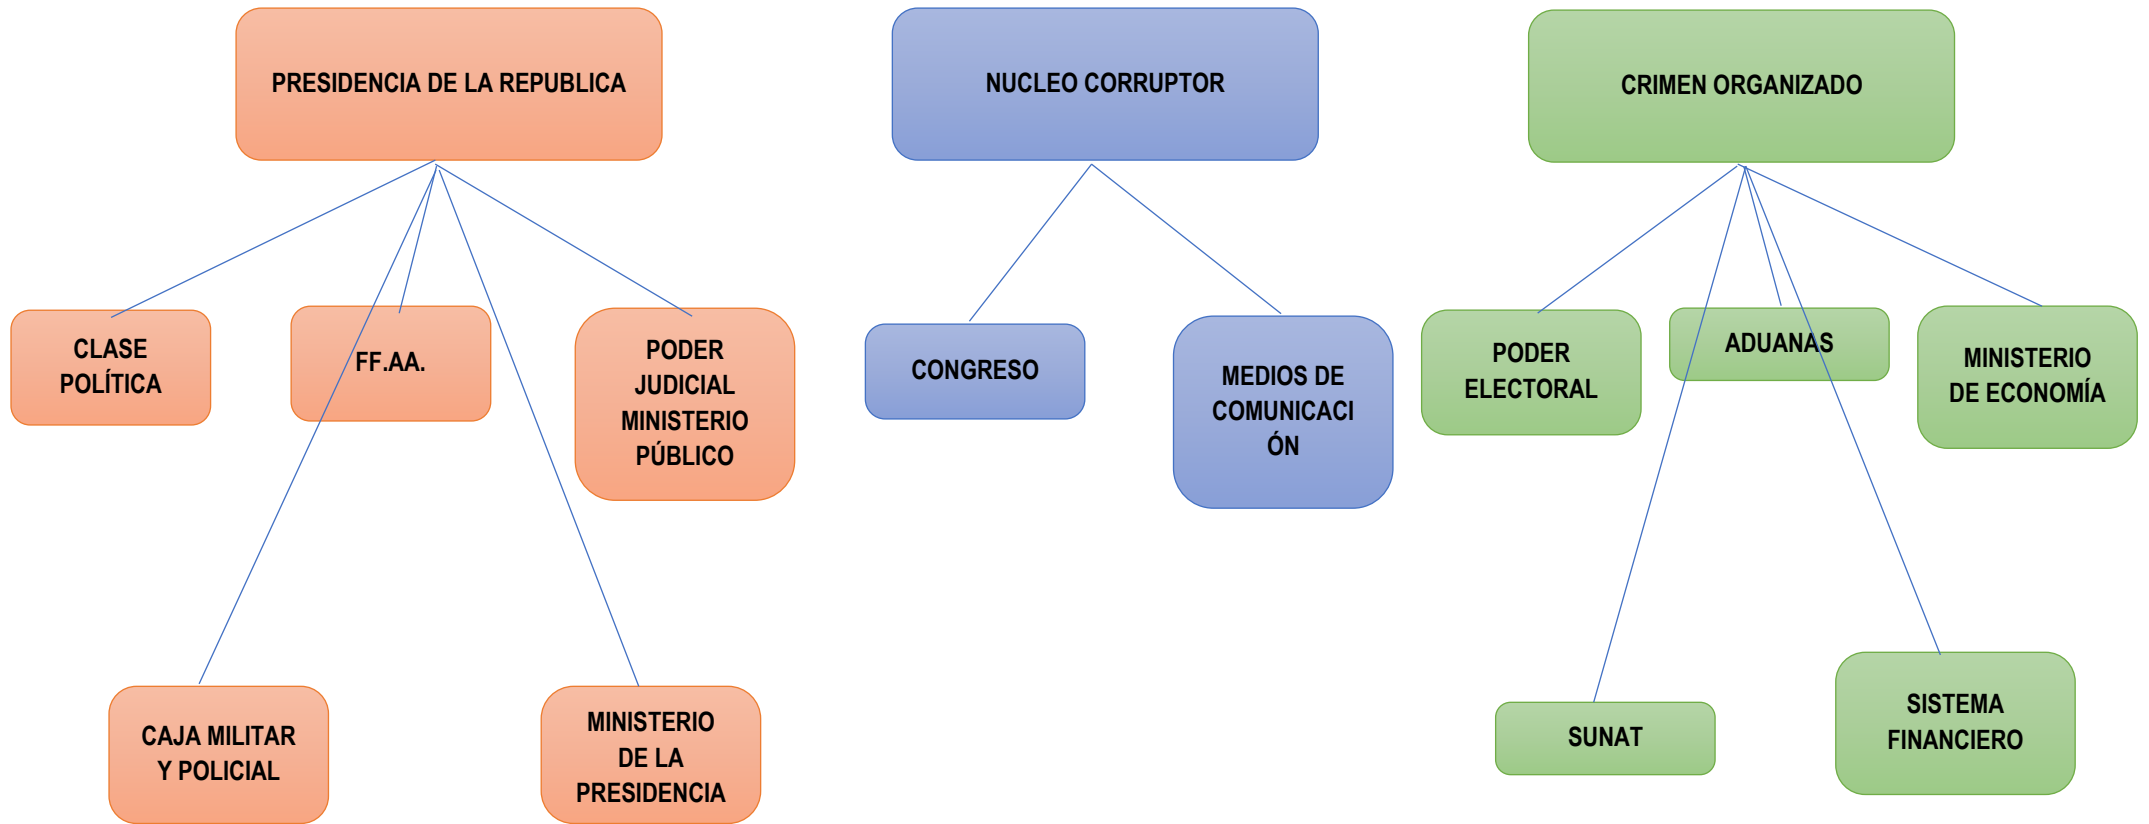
PRESIDENCIA DE LA REPUBLICA

NUCLEO CORRUPTOR

CRIMEN ORGANIZADO

CLASE POLÍTICA

FF.AA.

PODER JUDICIAL MINISTERIO PÚBLICO

CONGRESO

MEDIOS DE COMUNICACIÓN

PODER ELECTORAL

ADUANAS

MINISTERIO DE ECONOMÍA

CAJA MILITAR Y POLICIAL

MINISTERIO DE LA PRESIDENCIA

SUNAT

SISTEMA FINANCIERO